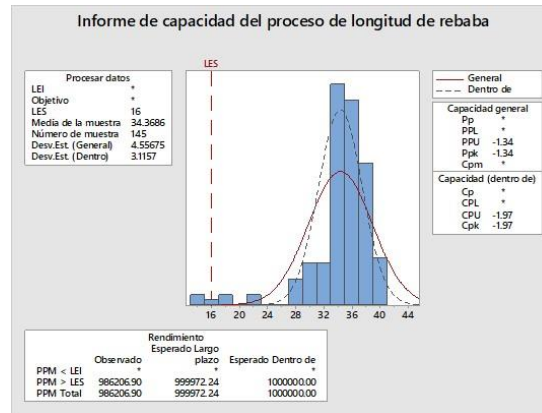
Informe de capacidad del proceso de longitud de rebaba

Procesar datos

| | |
|---|---|
| LEI | * |
| Objetivo | * |
| LES | 16 |
| Media de la muestra | 34.3686 |
| Número de muestra | 145 |
| Desv.Est. (General) | 4.55675 |
| Desv.Est. (Dentro) | 3.1157 |

LES

16 20 24 28 32 36 40 44

General
Dentro de

Capacidad general

| | |
|---|---|
| Pp | * |
| PPL | * |
| PPU | -1.34 |
| Ppk | -1.34 |
| Cpm | * |

Capacidad (dentro de)

| | |
|---|---|
| Cp | * |
| CPL | * |
| CPU | -1.97 |
| Cpk | -1.97 |

Rendimiento

| | Observado | Esperado Largo plazo | Esperado Dentro de |
|---|---|---|---|
| PPM < LEI | * | * | * |
| PPM > LES | 986206.90 | 999972.24 | 1000000.00 |
| PPM Total | 986206.90 | 999972.24 | 1000000.00 |